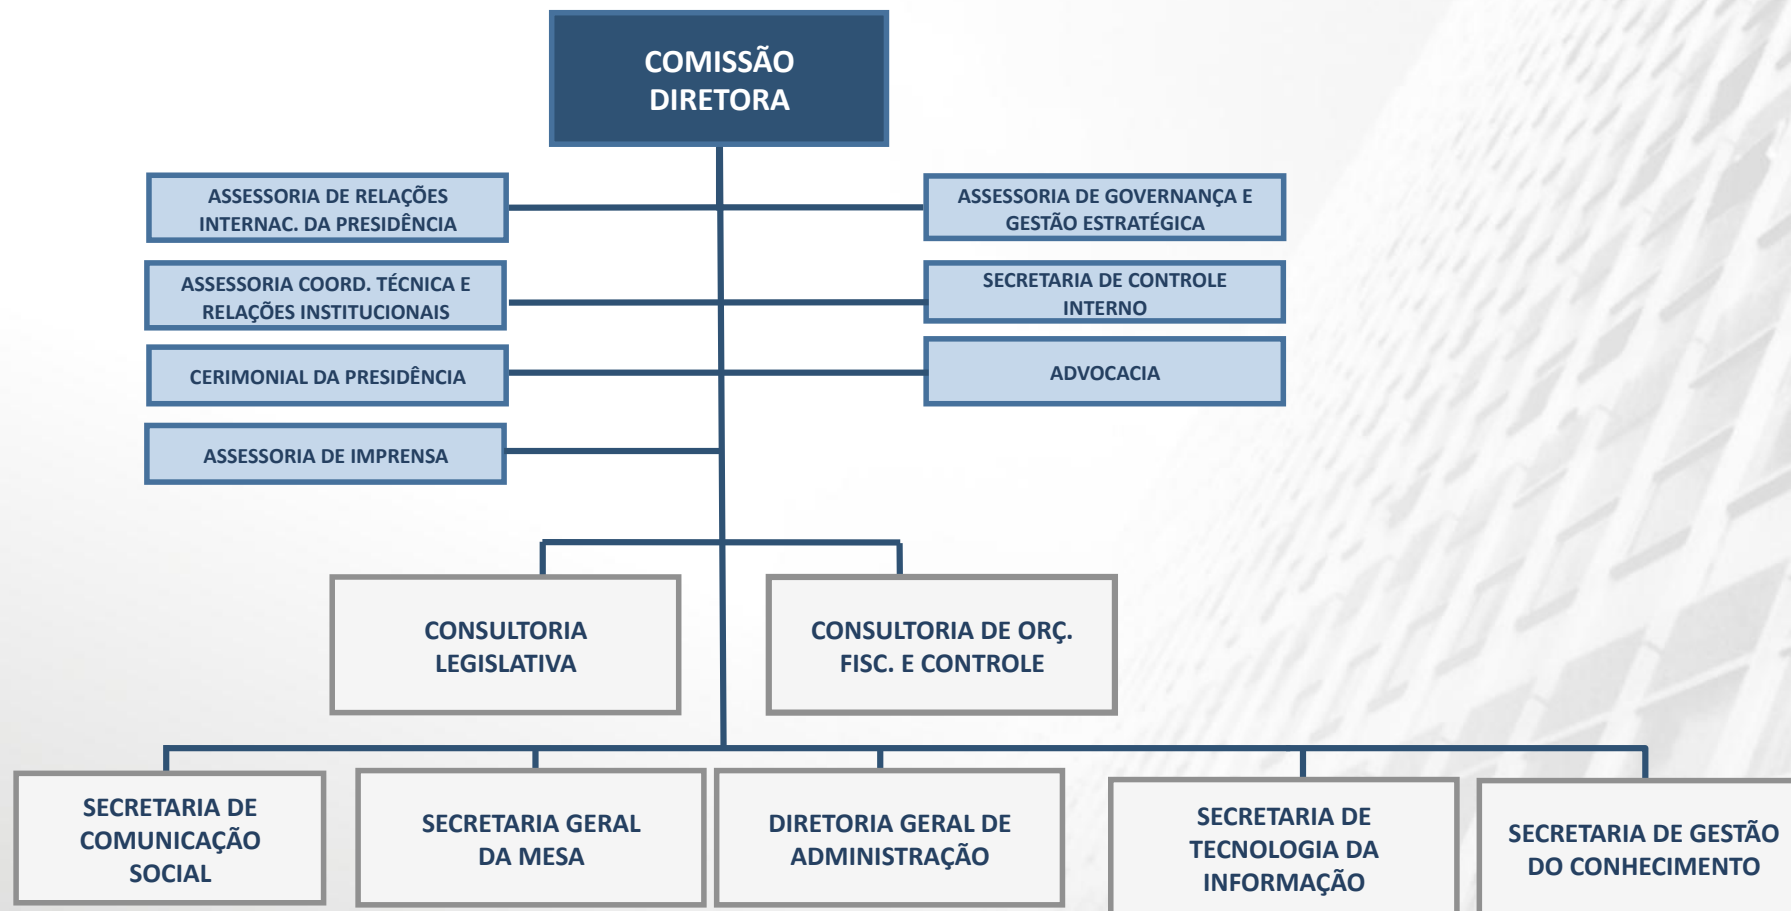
COMISSÃO DIRETORA

ASSESSORIA DE RELAÇÕES INTERNAC. DA PRESIDÊNCIA

ASSESSORIA COORD. TÉCNICA E RELAÇÕES INSTITUCIONAIS

CERIMONIAL DA PRESIDÊNCIA

ASSESSORIA DE IMPRENSA

ASSESSORIA DE GOVERNANÇA E GESTÃO ESTRATÉGICA

SECRETARIA DE CONTROLE INTERNO

ADVOCACIA

CONSULTORIA LEGISLATIVA

CONSULTORIA DE ORÇ. FISC. E CONTROLE

SECRETARIA DE COMUNICAÇÃO SOCIAL

SECRETARIA GERAL DA MESA

DIRETORIA GERAL DE ADMINISTRAÇÃO

SECRETARIA DE TECNOLOGIA DA INFORMAÇÃO

SECRETARIA DE GESTÃO DO CONHECIMENTO